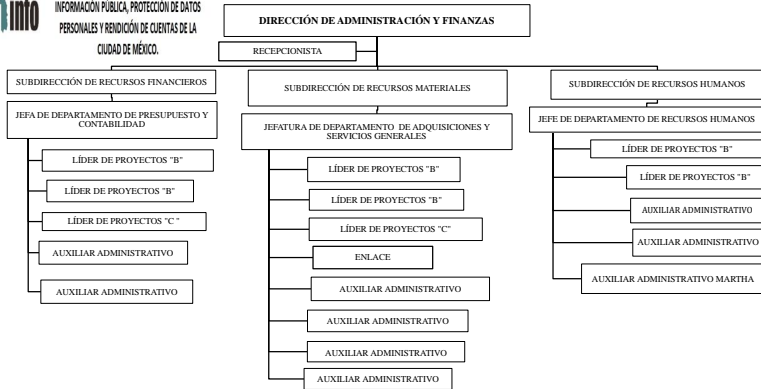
info INFORMACIÓN PUBLICA, PROTECCIÓN DE DATOS PERSONALES Y RENDICIÓN DE CUENTAS DE LA CIUDAD DE MÉXICO.

DIRECCIÓN DE ADMINISTRACIÓN Y FINANZAS

RECEPCIONISTA

SUBDIRECCIÓN DE RECURSOS FINANCIEROS

JEFA DE DEPARTAMENTO DE PRESUPUESTO Y CONTABILIDAD

LÍDER DE PROYECTOS "B"

LÍDER DE PROYECTOS "B"

LÍDER DE PROYECTOS "C "

AUXILIAR ADMINISTRATIVO

AUXILIAR ADMINISTRATIVO

SUBDIRECCIÓN DE RECURSOS MATERIALES

JEFATURA DE DEPARTAMENTO DE ADQUISICIONES Y SERVICIOS GENERALES

LÍDER DE PROYECTOS "B"

LÍDER DE PROYECTOS "B"

LÍDER DE PROYECTOS "C"

ENLACE

AUXILIAR ADMINISTRATIVO

AUXILIAR ADMINISTRATIVO

AUXILIAR ADMINISTRATIVO

AUXILIAR ADMINISTRATIVO

SUBDIRECCIÓN DE RECURSOS HUMANOS

JEFE DE DEPARTAMENTO DE RECURSOS HUMANOS

LÍDER DE PROYECTOS "B"

LÍDER DE PROYECTOS "B"

AUXILIAR ADMINISTRATIVO

AUXILIAR ADMINISTRATIVO

AUXILIAR ADMINISTRATIVO MARTHA